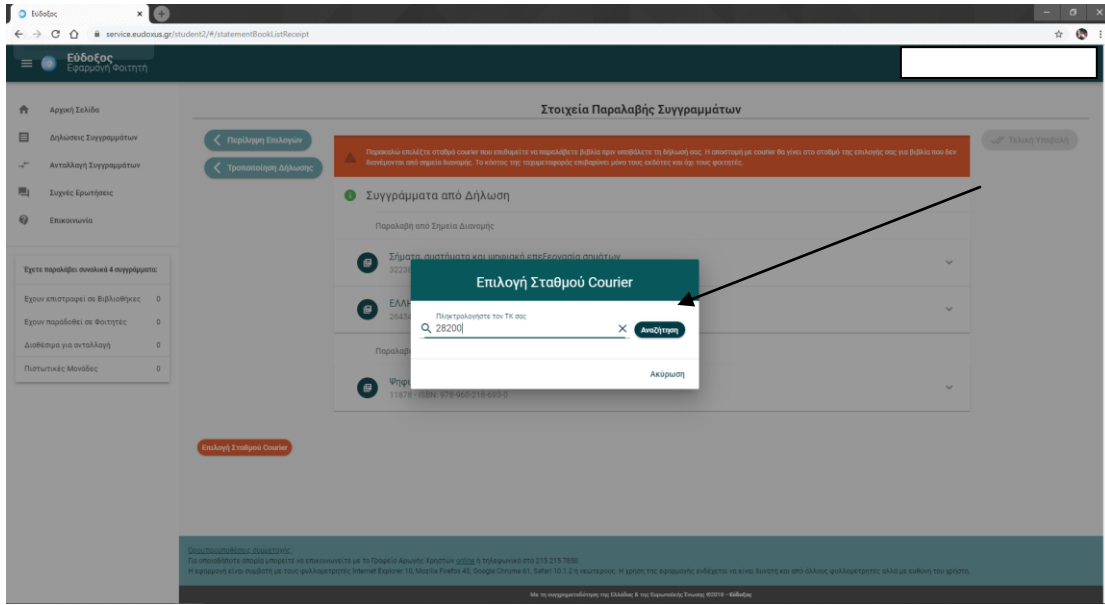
Εύδοξος

service.eudoxus.gr/student2/#/statementBookListReceipt

Εύδοξος
Εφαρμογή Φοιτητή

Αρχική Σελίδα
Δηλώσεις Συγγραμμάτων
Ανταλλαγή Συγγραμμάτων
Συχνές Ερωτήσεις
Επικοινωνία

Έχετε παραλάβει συνολικά 4 συγγράμματα:

Έχουν επιστραφεί σε Βιβλιοθήκες 0
Έχουν παραδοθεί σε Φοιτητές 0
Διαθέσιμα για ανταλλαγή 0
Πιστωτικές Μονάδες 0

Στοιχεία Παραλαβής Συγγραμμάτων

Περίληψη Επιλογών
Τροποποίηση Δήλωσης

Παρακαλώ επιλέξτε σταθμό courier που επιθυμείτε να παραλάβετε βιβλία πριν υποβάλετε τη δήλωσή σας. Η αποστολή με courier θα γίνει στο σταθμό της επιλογής σας για βιβλία που δεν διανέμονται από σημεία διανομής. Το κόστος της ταχυμεταφοράς επιβαρύνει μόνο τους εκδότες και όχι τους φοιτητές.

Τελική Υποβολή

Συγγράμματα από Δήλωση

Παραλαβή από Σημεία Διανομής

Σήματα, συστήματα και ψηφιακή επεξεργασία σημάτων
3223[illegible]

ΕΛΛ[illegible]
2643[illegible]

Παραλαβ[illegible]

Ψηφ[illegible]
11878 - ISBN: 978-960-218-693-0

Επιλογή Σταθμού Courier

Επιλογή Σταθμού Courier

Πληκτρολογήστε τον ΤΚ σας
28200
Αναζήτηση

Ακύρωση

Όροι προσβασιμότητας
Για οποιαδήποτε απορία μπορείτε να επικοινωνείτε με το Γραφείο Αρωγής Χρηστών online ή τηλεφωνικά στο 215 215 7850.
Η εφαρμογή είναι συμβατή με τους φυλλομετρητές Internet Explorer 10, Mozilla Firefox 45, Google Chrome 61, Safari 10.1.2 ή νεώτερους. Η χρήση της εφαρμογής ενδέχεται να είναι δυνατή και από άλλους φυλλομετρητές αλλά με ευθύνη του χρήστη.

Με τη συγχρηματοδότηση της Ελλάδας & της Ευρωπαϊκής Ένωσης ©2018 - Εύδοξος